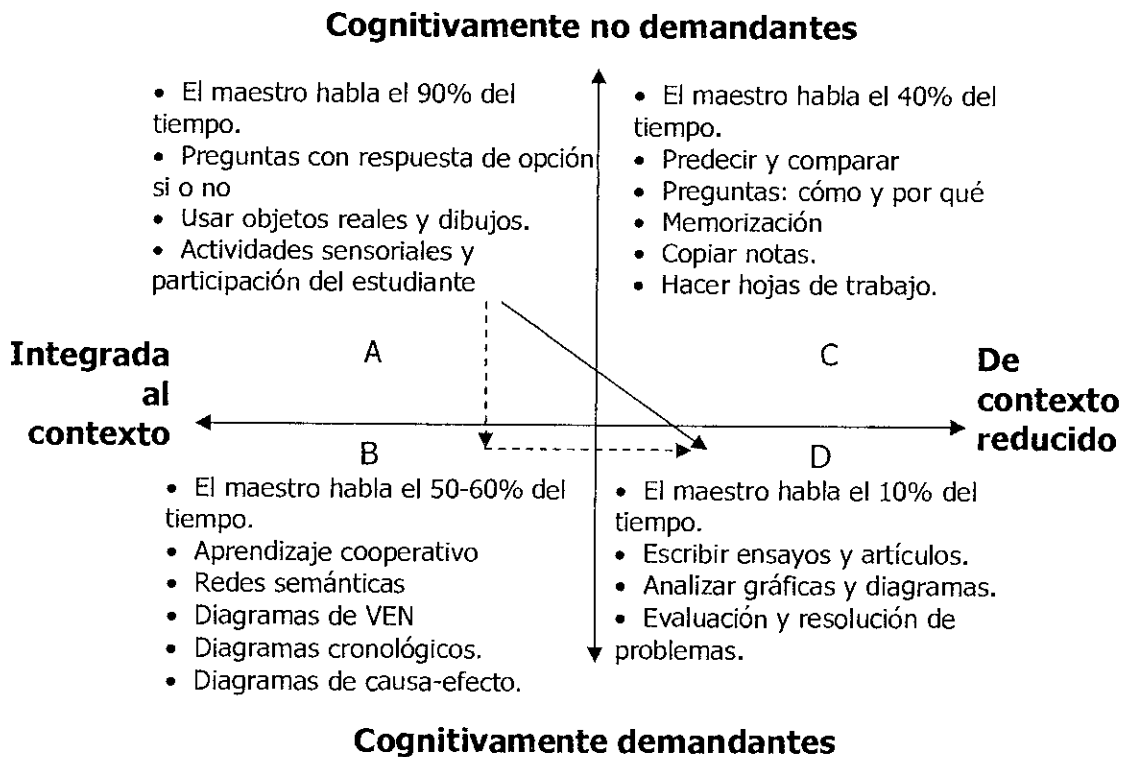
Cognitivamente no demandantes

• El maestro habla el 90% del tiempo.
• Preguntas con respuesta de opción si o no
• Usar objetos reales y dibujos.
• Actividades sensoriales y participación del estudiante

• El maestro habla el 40% del tiempo.
• Predecir y comparar
• Preguntas: cómo y por qué
• Memorización
• Copiar notas.
• Hacer hojas de trabajo.

Integrada al contexto

A

C

De contexto reducido

B

D

• El maestro habla el 50-60% del tiempo.
• Aprendizaje cooperativo
• Redes semánticas
• Diagramas de VEN
• Diagramas cronológicos.
• Diagramas de causa-efecto.

• El maestro habla el 10% del tiempo.
• Escribir ensayos y artículos.
• Analizar gráficas y diagramas.
• Evaluación y resolución de problemas.

Cognitivamente demandantes